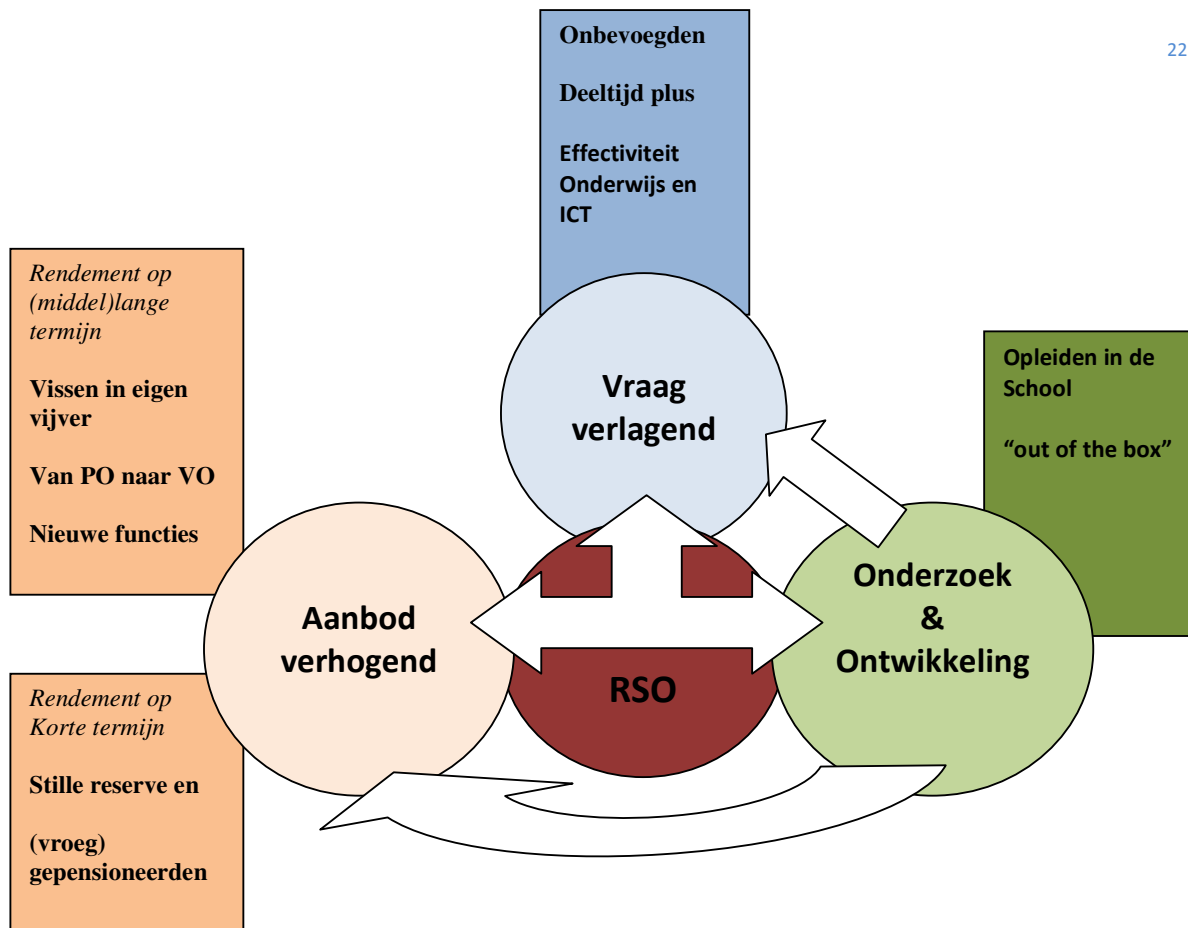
22

Onbevoegden

Deeltijd plus

Effectiviteit Onderwijs en ICT

Rendement op (middel)lange termijn

Vissen in eigen vijver

Van PO naar VO

Nieuwe functies

Vraag verlagend

Opleiden in de School

“out of the box”

Aanbod verhogend

RSO

Onderzoek & Ontwikkeling

Rendement op Korte termijn

Stille reserve en

(vroeg) gepensioneerden